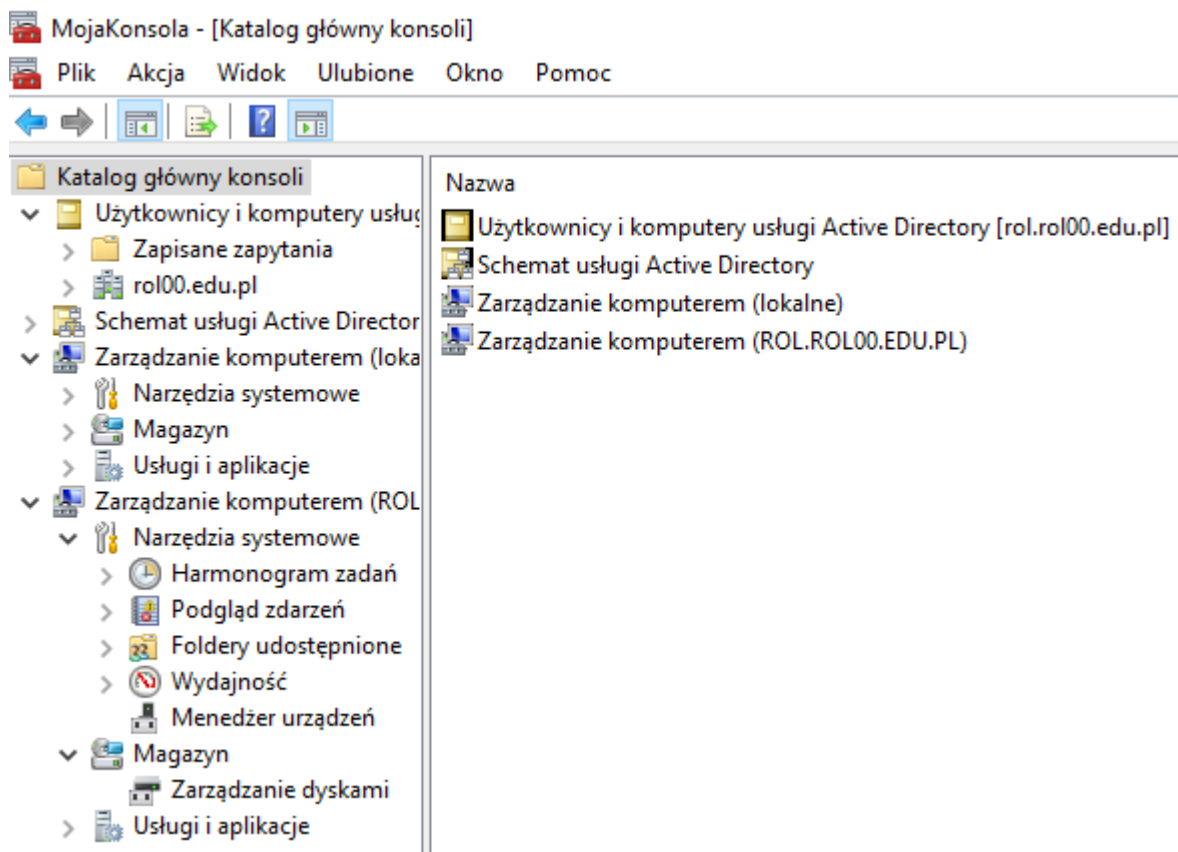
MojaKonsola - [Katalog główny konsoli]

Plik Akcja Widok Ulubione Okno Pomoc

Katalog główny konsoli
Użytkownicy i komputery usłu
Zapisane zapytania
rol00.edu.pl
Schemat usługi Active Director
Zarządzanie komputerem (loka
Narzędzia systemowe
Magazyn
Usługi i aplikacje
Zarządzanie komputerem (ROL
Narzędzia systemowe
Harmonogram zadań
Podgląd zdarzeń
Foldery udostępnione
Wydajność
Menedżer urządzeń
Magazyn
Zarządzanie dyskami
Usługi i aplikacje

Nazwa
Użytkownicy i komputery usługi Active Directory [rol.rol00.edu.pl]
Schemat usługi Active Directory
Zarządzanie komputerem (lokalne)
Zarządzanie komputerem (ROL.ROL00.EDU.PL)